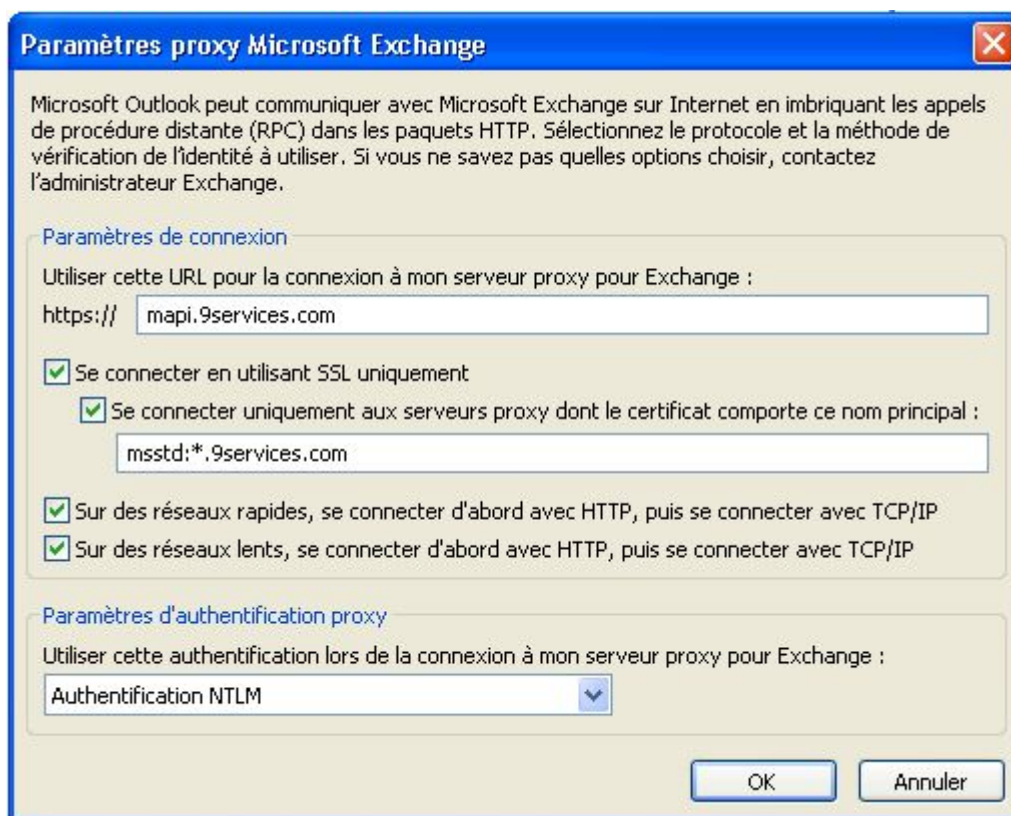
Paramètres proxy Microsoft Exchange

Microsoft Outlook peut communiquer avec Microsoft Exchange sur Internet en imbriquant les appels de procédure distante (RPC) dans les paquets HTTP. Sélectionnez le protocole et la méthode de vérification de l'identité à utiliser. Si vous ne savez pas quelles options choisir, contactez l'administrateur Exchange.

Paramètres de connexion

Utiliser cette URL pour la connexion à mon serveur proxy pour Exchange :

https:// mapi.9services.com

Se connecter en utilisant SSL uniquement

Se connecter uniquement aux serveurs proxy dont le certificat comporte ce nom principal :

msstd:*.9services.com

Sur des réseaux rapides, se connecter d'abord avec HTTP, puis se connecter avec TCP/IP

Sur des réseaux lents, se connecter d'abord avec HTTP, puis se connecter avec TCP/IP

Paramètres d'authentification proxy

Utiliser cette authentification lors de la connexion à mon serveur proxy pour Exchange :

Authentification NTLM

OK

Annuler